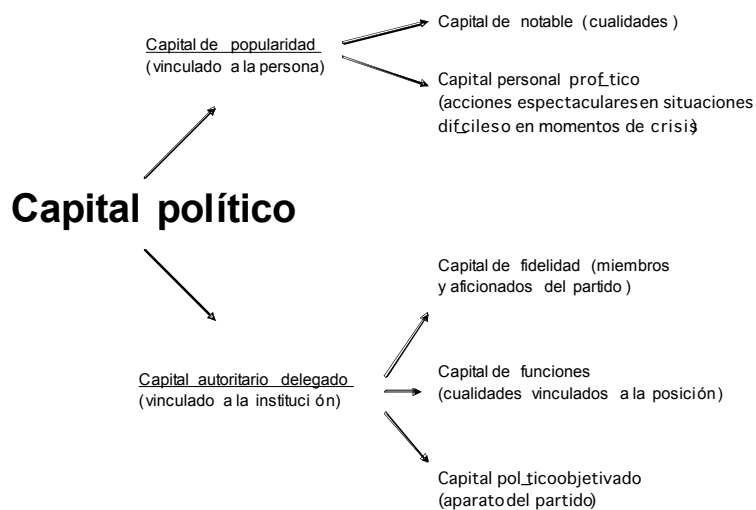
Capital de popularidad
(vinculado a la persona)

Capital de notable (cualidades)

Capital personal prof_tico
(acciones espectaculares en situaciones dif_ciles o en momentos de crisis)

Capital político

Capital autoritario delegado
(vinculado a la institución)

Capital de fidelidad (miembros y aficionados del partido)

Capital de funciones
(cualidades vinculados a la posición)

Capital pol_tico objetivado
(aparato del partido)